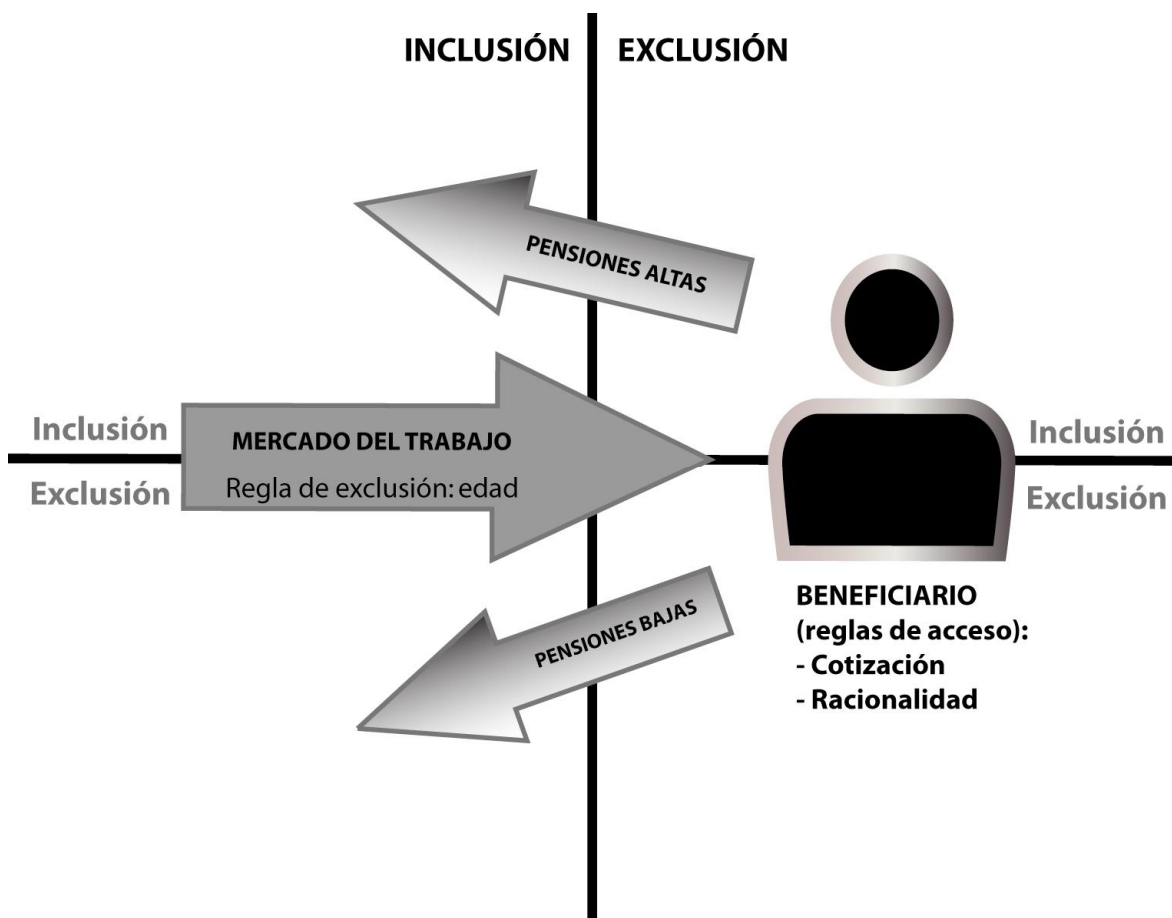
INCLUSIÓN EXCLUSIÓN

PENSIONES ALTAS

Inclusión
Exclusión

MERCADO DEL TRABAJO
Regla de exclusión: edad

Inclusión
Exclusión

PENSIONES BAJAS

BENEFICIARIO
(reglas de acceso):
- Cotización
- Racionalidad